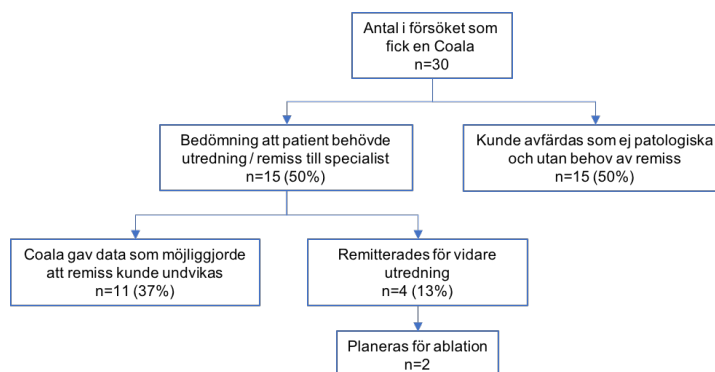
Antal i försöket som fick en Coala
n=30

Bedömning att patient behövde utredning / remiss till specialist
n=15 (50%)

Kunde avfärdas som ej patologiska och utan behov av remiss
n=15 (50%)

Coala gav data som möjliggjorde att remiss kunde undvikas
n=11 (37%)

Remitterades för vidare utredning
n=4 (13%)

Planeras för ablation
n=2